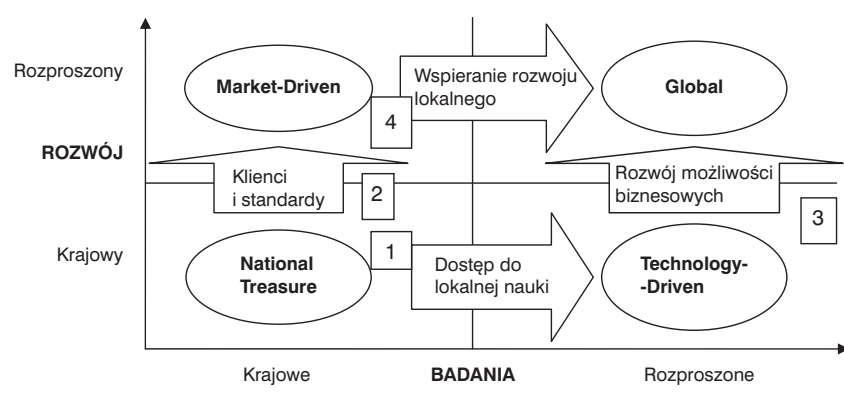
Rozproszony

Market-Driven

4

Wspieranie rozwoju lokalnego

Global

ROZWÓJ

Klienci i standardy

2

Rozwój możliwości biznesowych

3

Krajowy

1

National Treasure

Dostęp do lokalnej nauki

Technology--Driven

Krajowe

BADANIA

Rozproszone